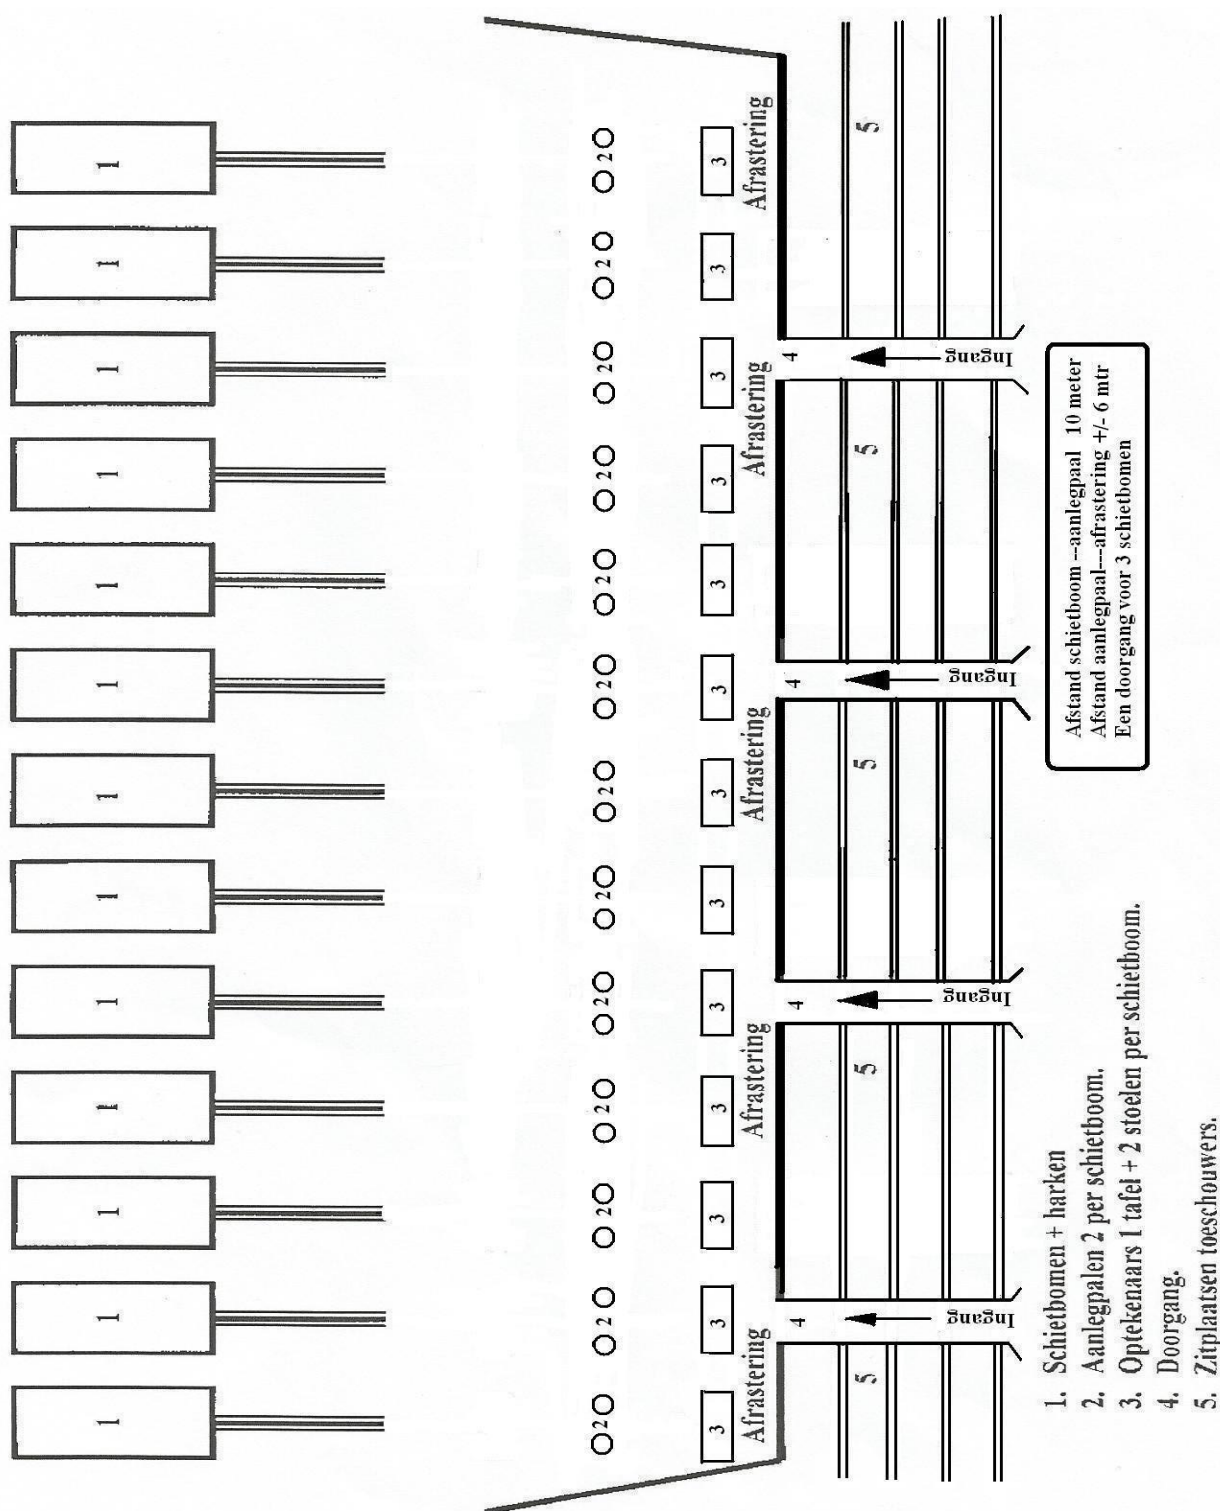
1
1
1
1
1
1
1
1
1
1
1
1
1

O2O O2O O2O O2O O2O O2O O2O O2O O2O O2O O2O O2O O2O

3 3 3 3 3 3 3 3 3 3 3 3 3

Afrastering
Afrastering
Afrastering
Afrastering
Afrastering

4 Ingang
4 Ingang
4 Ingang
4 Ingang

5
5
5
5
5

Afstand schietboom --aanlegpaal 10 meter
Afstand aanlegpaal--afrastering +/- 6 mtr
Een doorgang voor 3 schietbomen

1. Schietbomen + harken
2. Aanlegpalen 2 per schietboom.
3. Optekenaars 1 tafel + 2 stoelen per schietboom.
4. Doorgang.
5. Zitplaatsen toeschouwers.